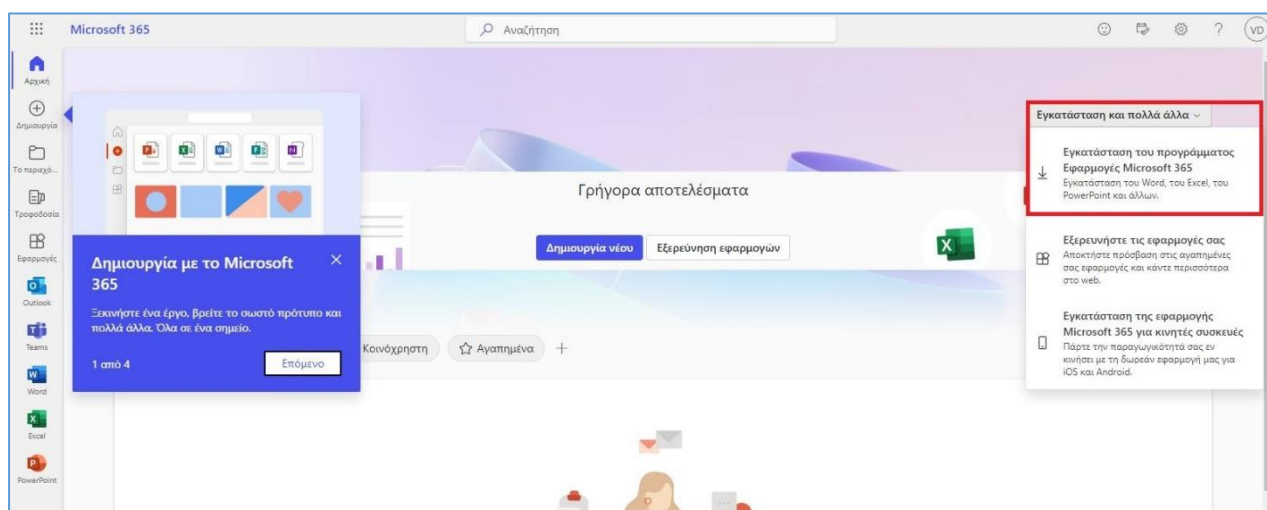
Microsoft 365

Αναζήτηση

VD

Αρχική

Δημιουργία

Το περιεχό...

Τροφοδοσία

Εφαρμογές

Outlook

Teams

Word

Excel

PowerPoint

Δημιουργία με το Microsoft 365

Ξεκινήστε ένα έργο, βρείτε το σωστό πρότυπο και πολλά άλλα. Όλα σε ένα σημείο.

1 από 4

Επόμενο

Γρήγορα αποτελέσματα

Δημιουργία νέου

Εξερεύνηση εφαρμογών

Κοινόχρηστη

Αγαπημένα

Εγκατάσταση και πολλά άλλα

Εγκατάσταση του προγράμματος Εφαρμογές Microsoft 365

Εγκατάσταση του Word, του Excel, του PowerPoint και άλλων.

Εξερευνήστε τις εφαρμογές σας

Αποκτήστε πρόσβαση στις αγαπημένες σας εφαρμογές και κάντε περισσότερα στο web.

Εγκατάσταση της εφαρμογής Microsoft 365 για κινητές συσκευές

Πάρτε την παραγωγικότητά σας εν κινήσει με τη δωρεάν εφαρμογή μας για iOS και Android.